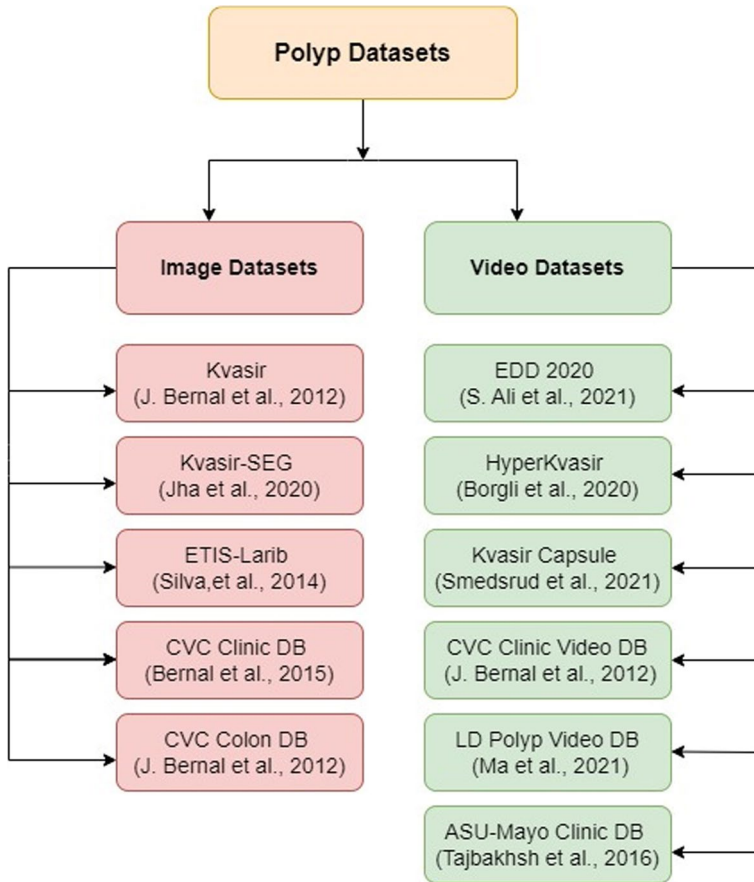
Polyp Datasets

Image Datasets

Kvasir
(J. Bernal et al., 2012)

Kvasir-SEG
(Jha et al., 2020)

ETIS-Larib
(Silva,et al., 2014)

CVC Clinic DB
(Bernal et al., 2015)

CVC Colon DB
(J. Bernal et al., 2012)

Video Datasets

EDD 2020
(S. Ali et al., 2021)

HyperKvasir
(Borgli et al., 2020)

Kvasir Capsule
(Smedsrud et al., 2021)

CVC Clinic Video DB
(J. Bernal et al., 2012)

LD Polyp Video DB
(Ma et al., 2021)

ASU-Mayo Clinic DB
(Tajbakhsh et al., 2016)